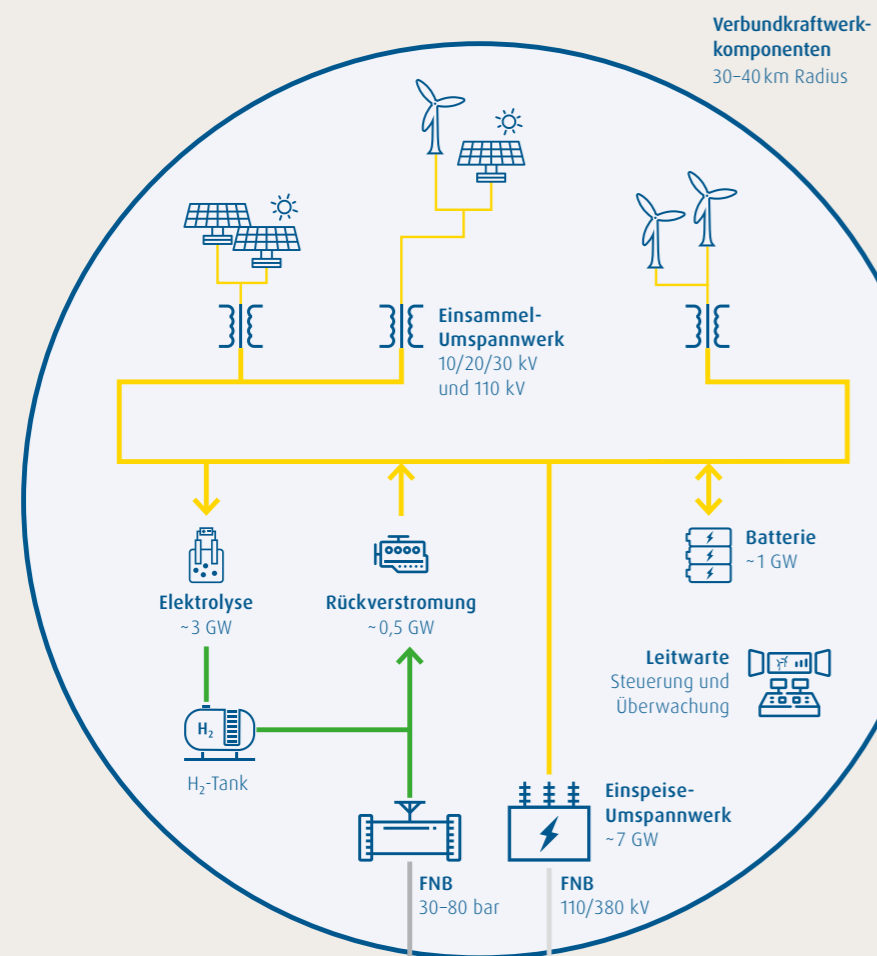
Verbundkraftwerkkomponenten
30–40 km Radius

Einsammel-Umspannwerk
10/20/30 kV
und 110 kV

Batterie
~1 GW

Elektrolyse
~3 GW

Rückverstromung
~0,5 GW

Leitwarte
Steuerung und Überwachung

$H_2$

$H_2$-Tank

Einspeise-Umspannwerk
~7 GW

FNB
30–80 bar

FNB
110/380 kV